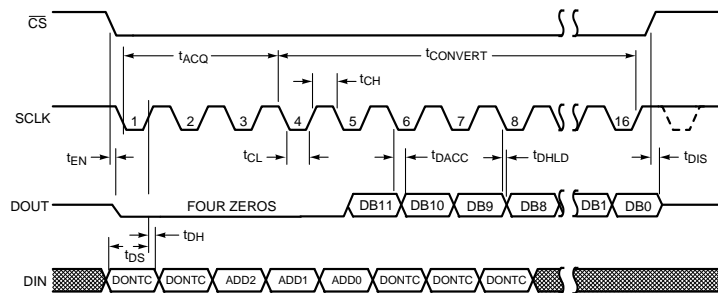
$\overline{CS}$

$t_{ACQ}$

$t_{CONVERT}$

$t_{CH}$

SCLK

1 2 3 4 5 6 7 8 16

$t_{EN}$

$t_{CL}$

$t_{DACC}$

$t_{DHLD}$

$t_{DIS}$

DOUT

FOUR ZEROS

DB11 DB10 DB9 DB8 DB1 DB0

$t_{DH}$

$t_{DS}$

DIN

DONTC DONTC ADD2 ADD1 ADD0 DONTC DONTC DONTC